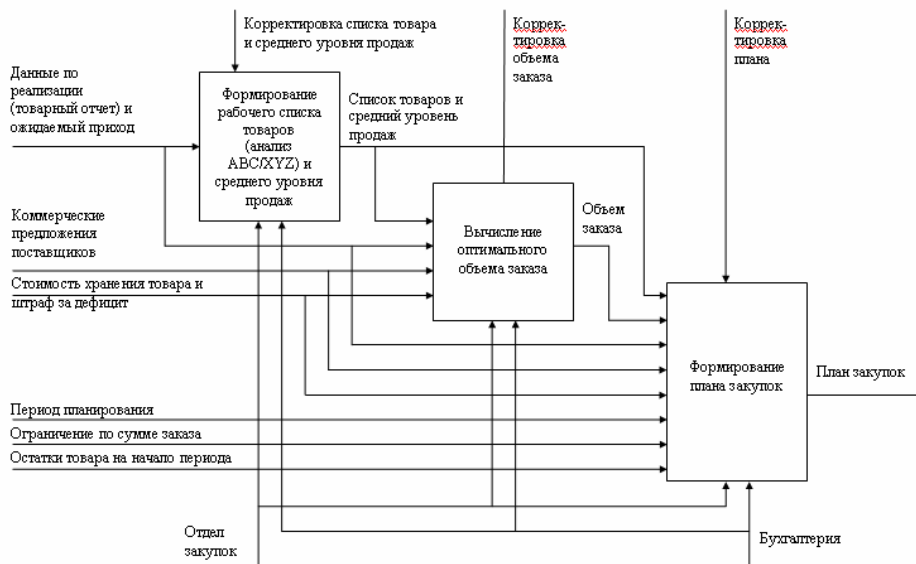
Корректировка списка товара и среднего уровня продаж

Коррек-тировка объема заказа

Коррек-тировка плана

Данные по реализации (товарный отчет) и ожидаемый приход

Формирование рабочего списка товаров (анализ ABC/XYZ) и среднего уровня продаж

Список товаров и средний уровень продаж

Коммерческие предложения поставщиков

Вычисление оптимального объема заказа

Объем заказа

Стоимость хранения товара и штраф за дефицит

Формирование плана закупок

План закупок

Период планирования

Ограничение по сумме заказа

Остатки товара на начало периода

Отдел закупок

Бухгалтерия